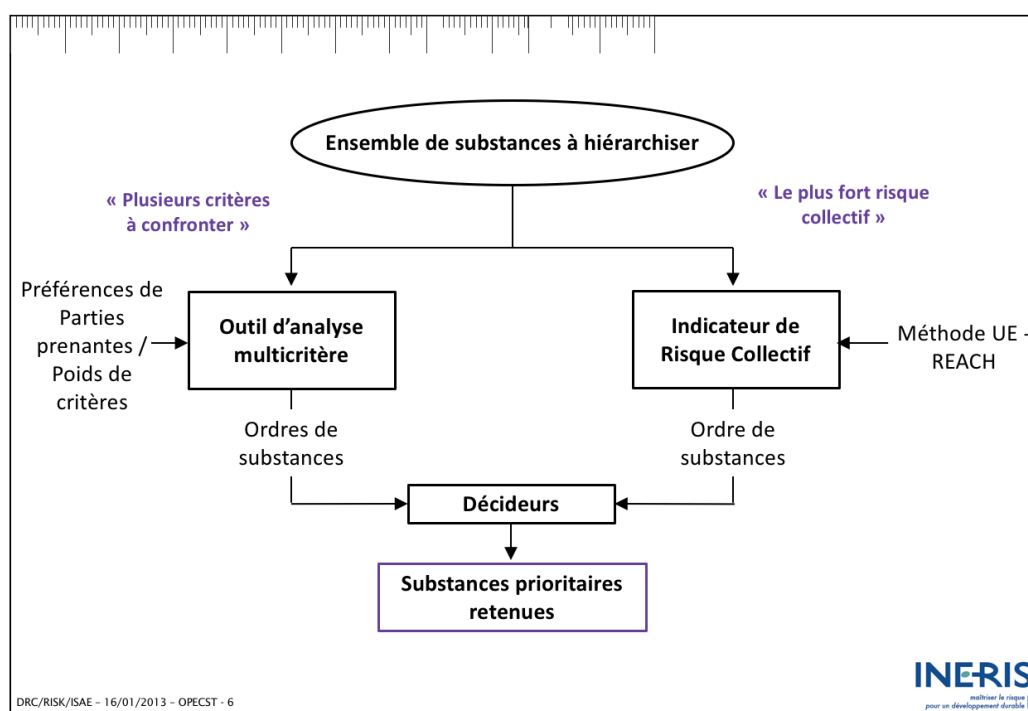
Ensemble de substances à hiérarchiser

« Plusieurs critères à confronter »

« Le plus fort risque collectif »

Préférences de Parties prenantes / Poids de critères

Outil d'analyse multicritère

Indicateur de Risque Collectif

Méthode UE - REACH

Ordres de substances

Ordre de substances

Décideurs

Substances prioritaires retenues

DRC/RISK/ISAE – 16/01/2013 – OPECST - 6

INERIS
maîtriser le risque pour un développement durable